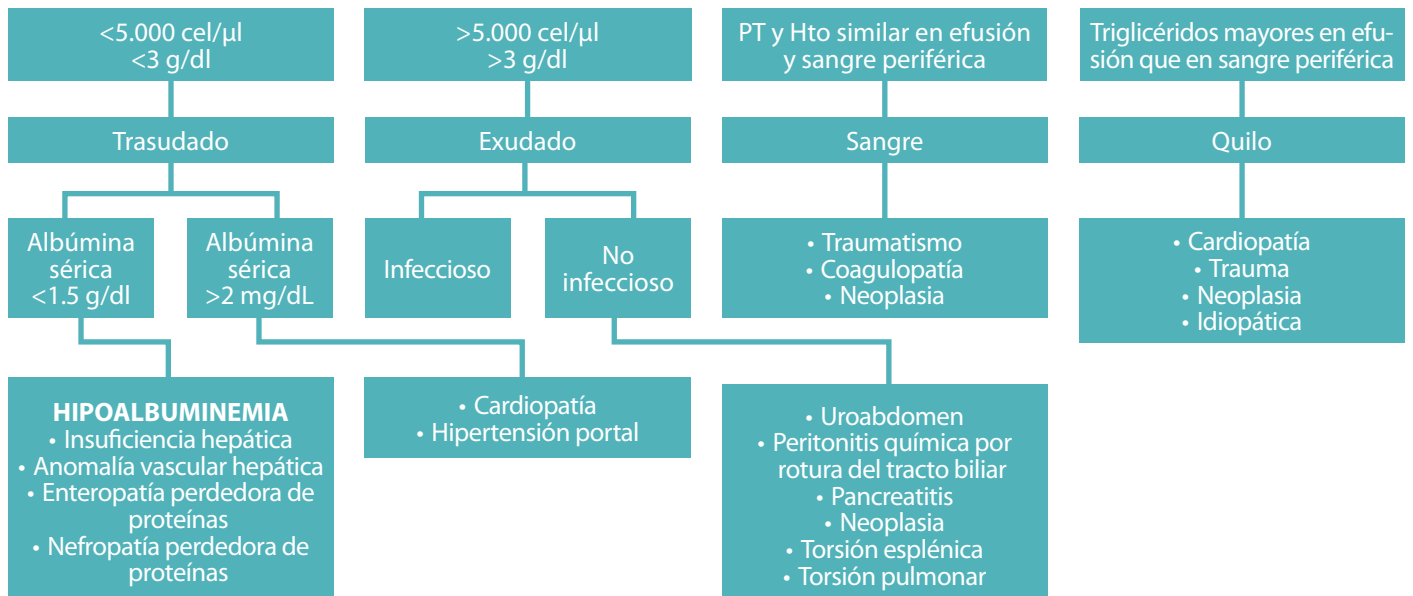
<5.000 cel/µl
<3 g/dl

>5.000 cel/µl
>3 g/dl

PT y Hto similar en efusión y sangre periférica

Triglicéridos mayores en efusión que en sangre periférica

Trasudado

Exudado

Sangre

Quilo

Albúmina sérica <1.5 g/dl

Albúmina sérica >2 mg/dL

Infeccioso

No infeccioso

• Traumatismo
• Coagulopatía
• Neoplasia

• Cardiopatía
• Trauma
• Neoplasia
• Idiopática

**HIPOALBUMINEMIA**
• Insuficiencia hepática
• Anomalía vascular hepática
• Enteropatía perdedora de proteínas
• Nefropatía perdedora de proteínas

• Cardiopatía
• Hipertensión portal

• Uroabdomen
• Peritonitis química por rotura del tracto biliar
• Pancreatitis
• Neoplasia
• Torsión esplénica
• Torsión pulmonar